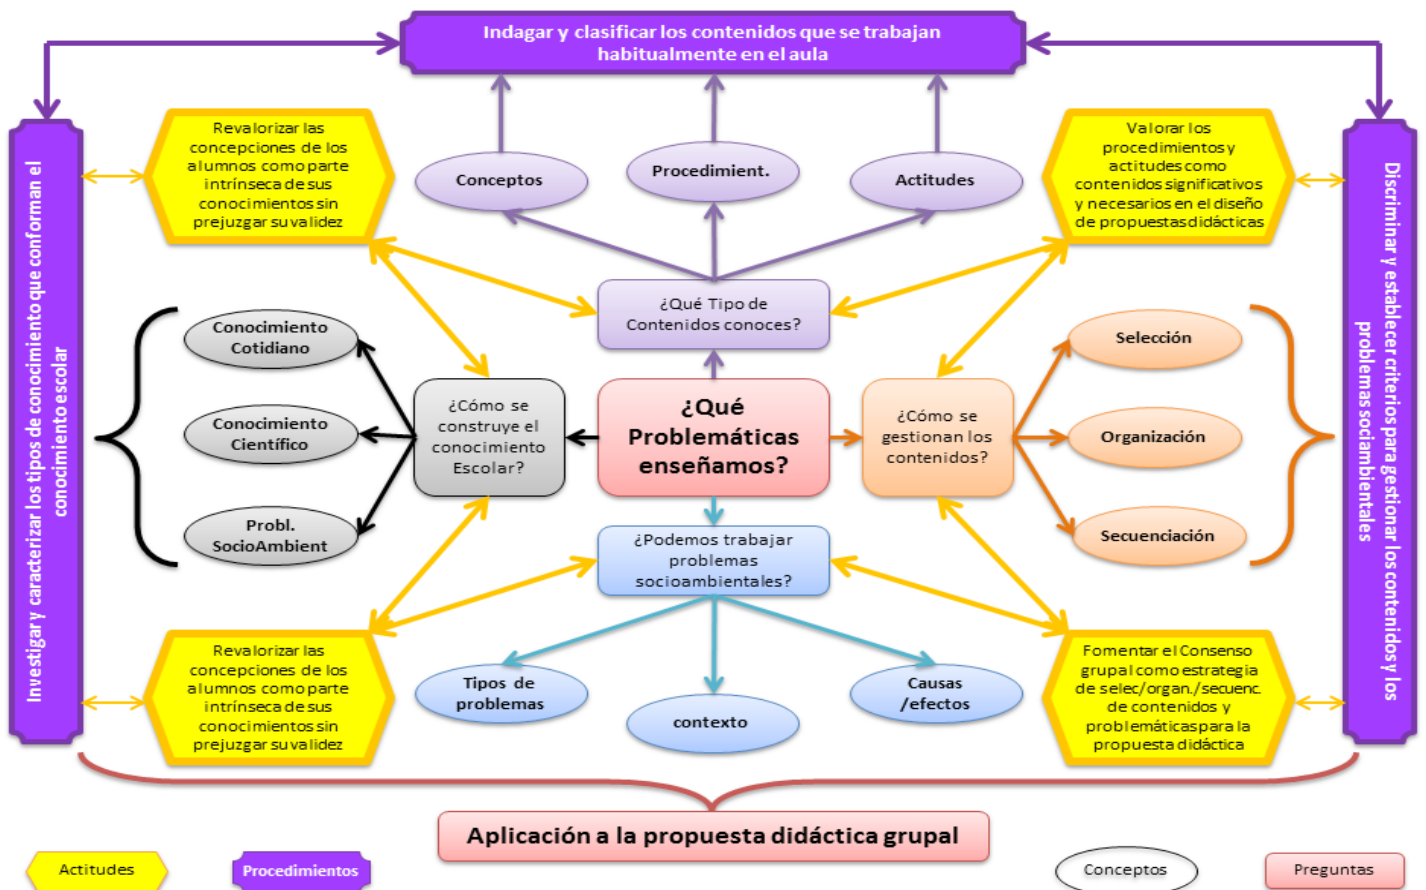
Indagar y clasificar los contenidos que se trabajan habitualmente en el aula

Investigar y caracterizar los tipos de conocimiento que conforman el conocimiento escolar

Revalorizar las concepciones de los alumnos como parte intrínseca de sus conocimientos sin prejuzgar su validez

Conceptos

Procedimient.

Actitudes

Valorar los procedimientos y actitudes como contenidos significativos y necesarios en el diseño de propuestas didácticas

Discriminar y establecer criterios para gestionar los contenidos y los problemas socioambientales

¿Qué Tipo de Contenidos conoces?

Conocimiento Cotidiano

Conocimiento Científico

Probl. SocioAmbient

¿Cómo se construye el conocimiento Escolar?

¿Qué Problemáticas enseñamos?

¿Cómo se gestionan los contenidos?

Selección

Organización

Secuenciación

¿Podemos trabajar problemas socioambientales?

Revalorizar las concepciones de los alumnos como parte intrínseca de sus conocimientos sin prejuzgar su validez

Tipos de problemas

contexto

Causas /efectos

Fomentar el Consenso grupal como estrategia de selec/organ./secuenc. de contenidos y problemáticas para la propuesta didáctica

Aplicación a la propuesta didáctica grupal

Actitudes

Procedimientos

Conceptos

Preguntas